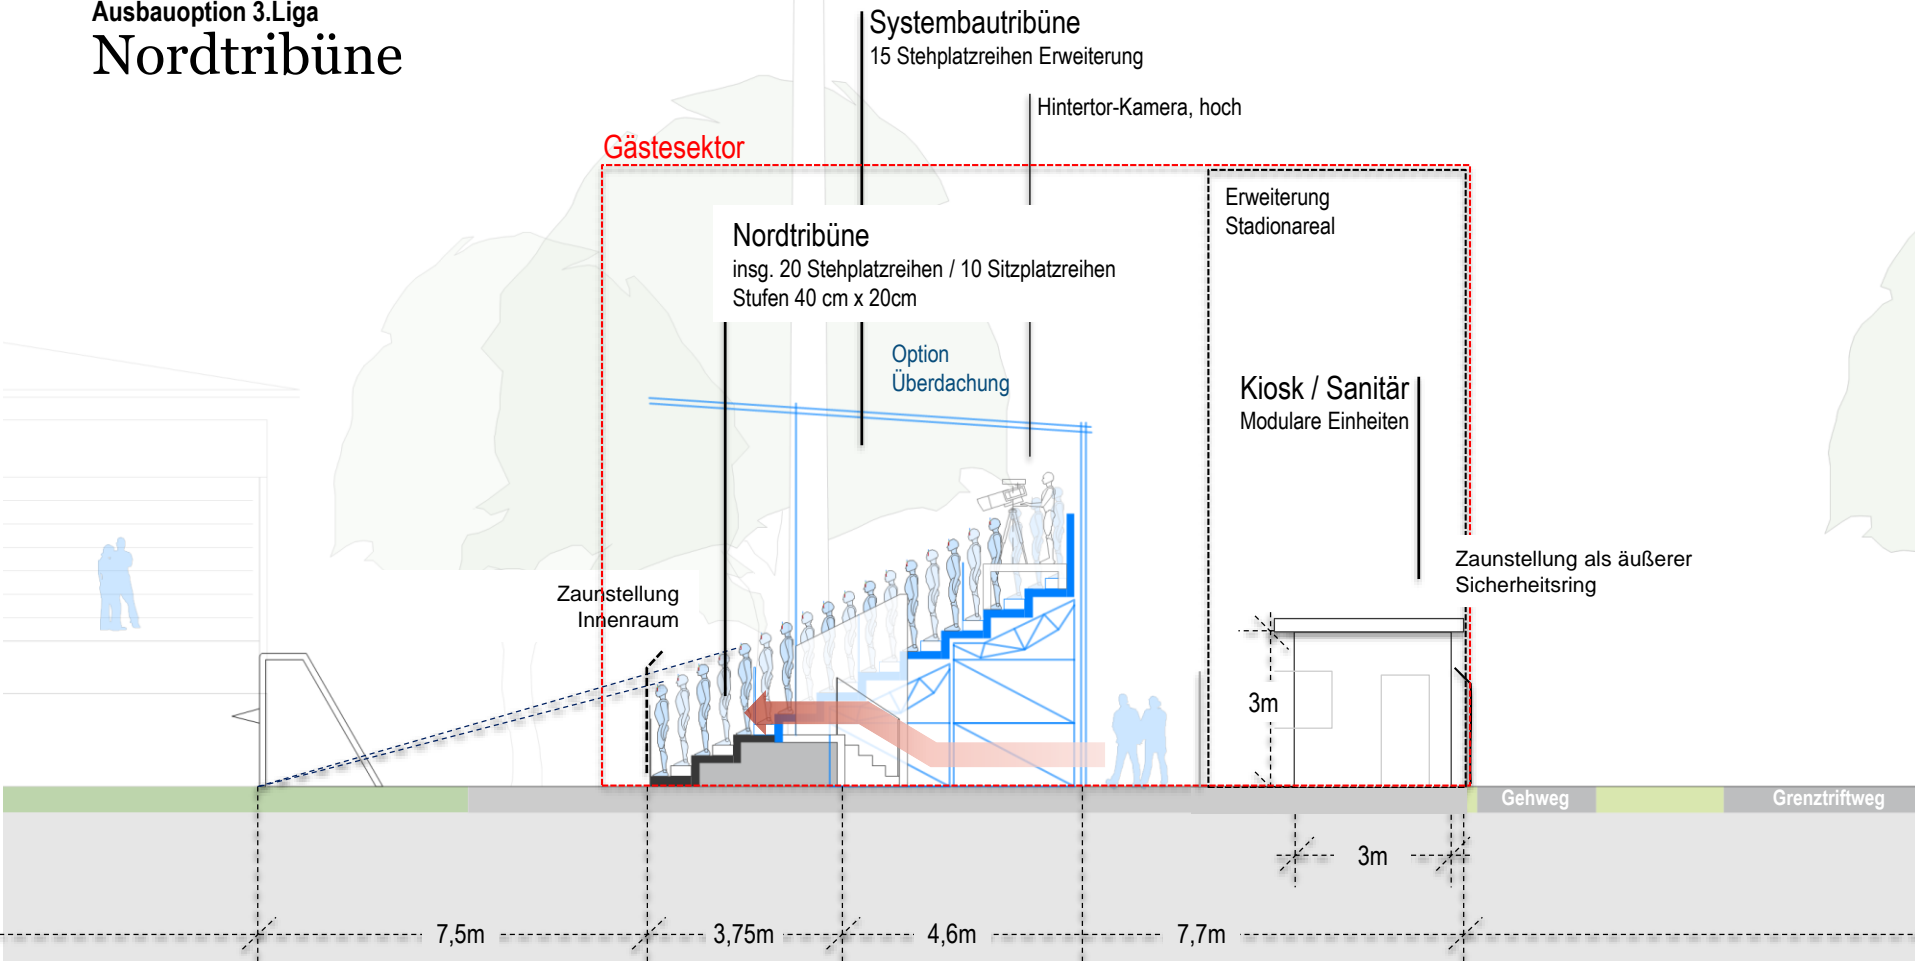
Ausbauoption 3.Liga
Nordtribüne

Systembautribüne
15 Stehplatzreihen Erweiterung

Hintertor-Kamera, hoch

Gästesektor

Nordtribüne
insg. 20 Stehplatzreihen / 10 Sitzplatzreihen
Stufen 40 cm x 20cm

Erweiterung
Stadionareal

Option
Überdachung

Kiosk / Sanitär
Modulare Einheiten

Zaunstellung als äußerer
Sicherheitsring

Zaunstellung
Innenraum

3m

Gehweg

Grenztriftweg

3m

7,5m
3,75m
4,6m
7,7m